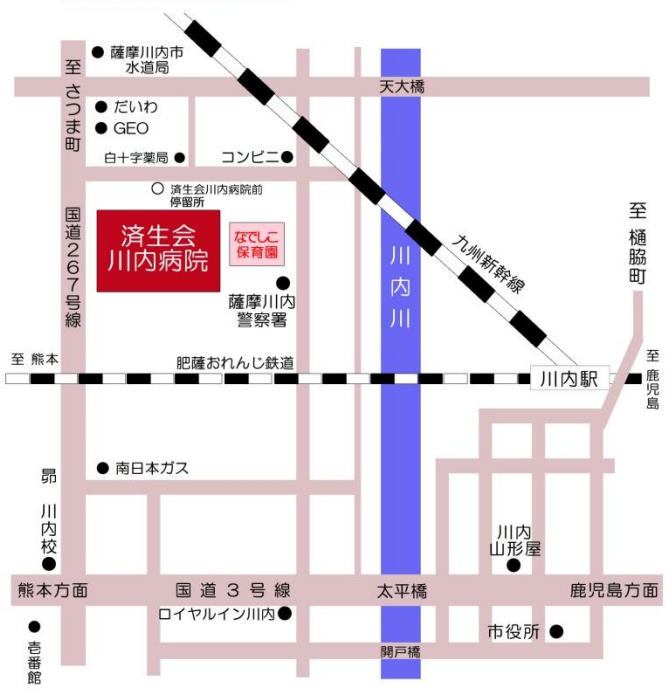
薩摩川内市水道局

至 さつま町

天大橋

だいわ

GEO

白十字薬局

コンビニ

済生会川内病院前停留所

国道267号線

済生会川内病院

なでしこ保育園

薩摩川内警察署

九州新幹線

川内川

至 樋脇町

至 熊本

肥薩おれんじ鉄道

川内駅

至 鹿児島

南日本ガス

昴川内校

川内山形屋

熊本方面

国 道 3 号 線

太平橋

鹿児島方面

ロイヤルイン川内

市役所

開戸橋

壱番館